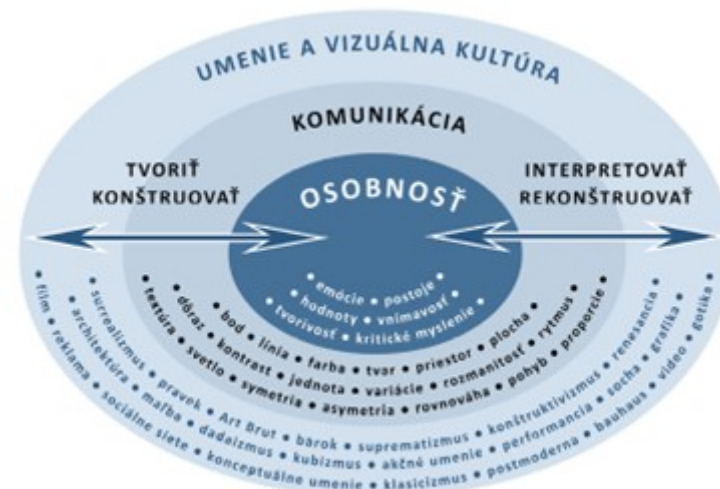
UMENIE A VIZUÁLNA KULTÚRA

KOMUNIKÁCIA

TVORIŤ
KONŠTRUOVAŤ

INTERPRETOVAŤ
REKONŠTRUOVAŤ

OSOBNOSŤ

• emócie • postoje •
• hodnoty • vnímavosť •
• tvorivosť • kritické myslenie •

• bod • línia • farba • tvar • priestor • plocha •
• dôraz • kontrast • jednota • variácie • rozmanitosť • rytmus •
• textúra • svetlo • symetria • asymetria • rovnováha • pohyb • proporcie •

• surrealizmus • pravek • Art Brut • barok • suprematizmus • konštruktivizmus • renesancia •
• architektúra • maľba • dadaizmus • kubizmus • akčné umenie • performancia • socha • grafika •
• film • reklama • sociálne siete • konceptuálne umenie • klasicizmus • postmoderna • bauhaus • video • gotika •